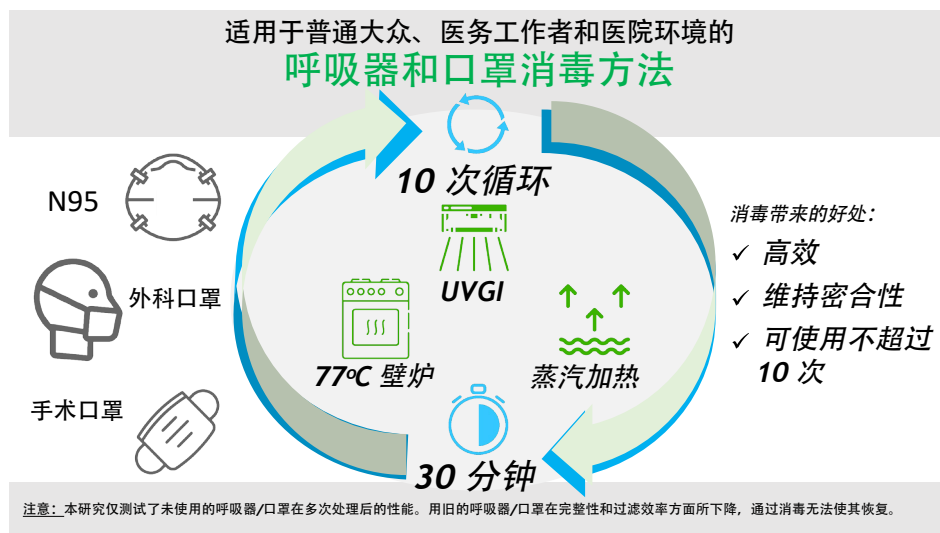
适用于普通大众、医务工作者和医院环境的
呼吸器和口罩消毒方法

N95

外科口罩

手术口罩

10 次循环

UVGI

77ºC 壁炉

蒸汽加热

30 分钟

消毒带来的好处:
✓ 高效
✓ 维持密合性
✓ 可使用不超过 10 次

注意:本研究仅测试了未使用的呼吸器/口罩在多次处理后的性能。用旧的呼吸器/口罩在完整性和过滤效率方面所下降,通过消毒无法使其恢复。